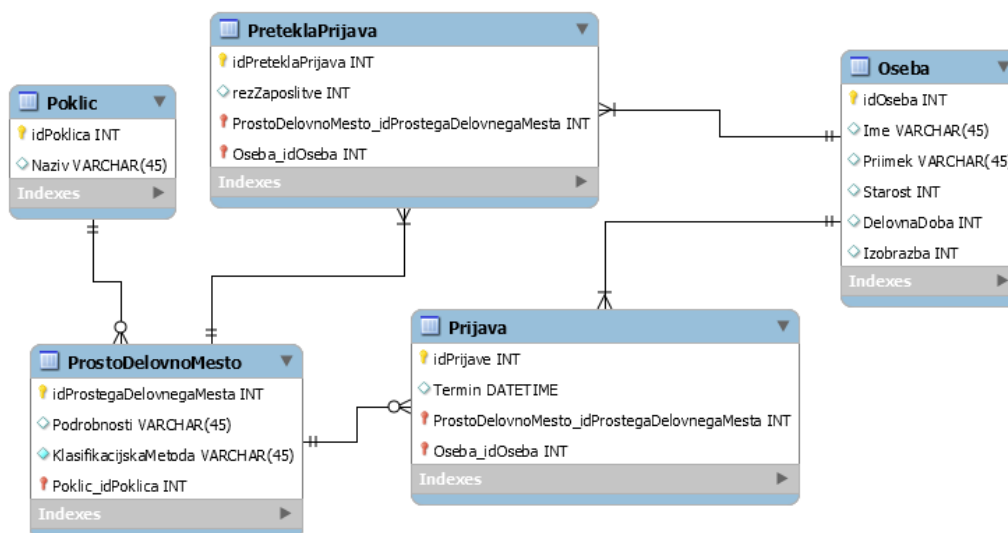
PreteklaPrijava
idPreteklaPrijava INT
rezZaposlitve INT
ProstoDelovnoMesto_idProstegaDelovnegaMesta INT
Oseba_idOseba INT
Indexes

Poklic
idPoklica INT
Naziv VARCHAR(45)
Indexes

Oseba
idOseba INT
Ime VARCHAR(45)
Priimek VARCHAR(45
Starost INT
DelovnaDoba INT
Izobrazba INT
Indexes

ProstoDelovnoMesto
idProstegaDelovnegaMesta INT
Podrobnosti VARCHAR(45)
KlasifikacijskaMetoda VARCHAR(45)
Poklic_idPoklica INT
Indexes

Prijava
idPrijave INT
Termin DATETIME
ProstoDelovnoMesto_idProstegaDelovnegaMesta INT
Oseba_idOseba INT
Indexes